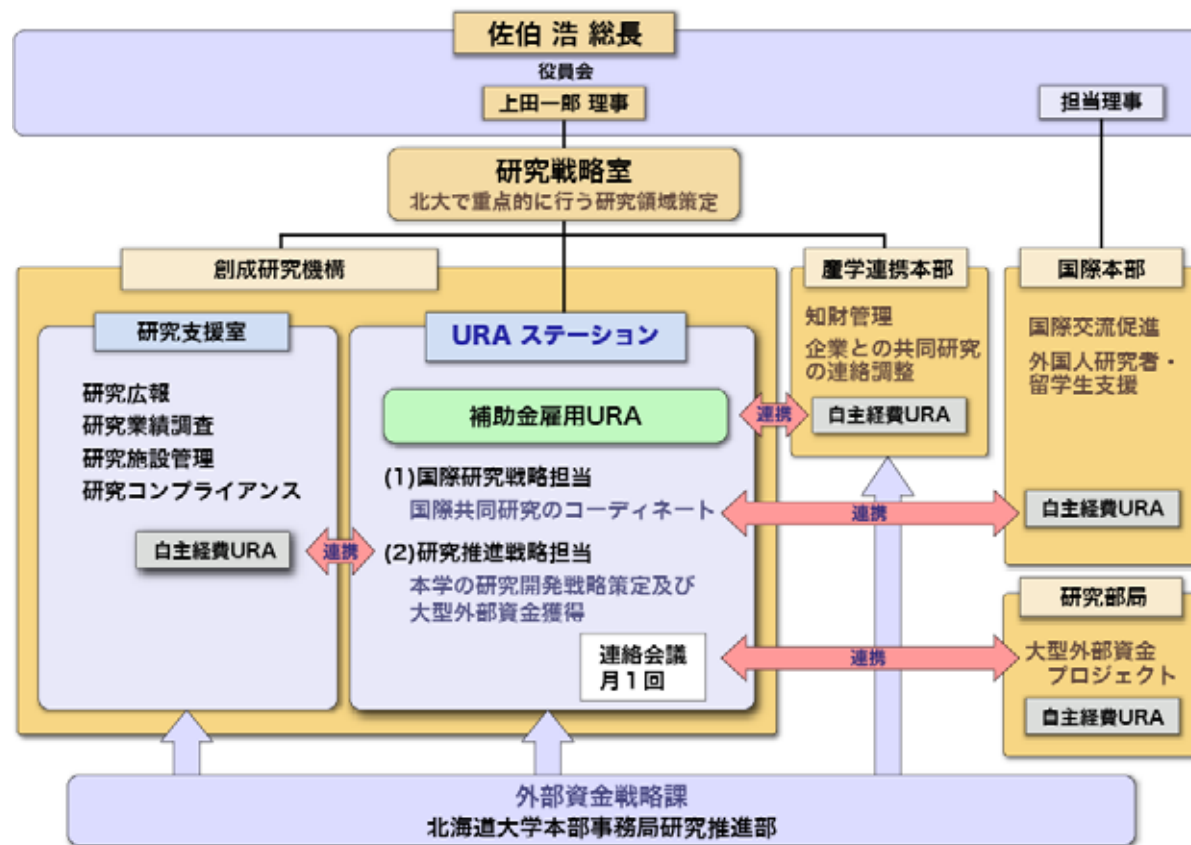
佐伯 浩 総長
役員会
上田一郎 理事

担当理事

研究戦略室
北大で重点的に行う研究領域策定

創成研究機構

研究支援室
研究広報
研究業績調査
研究施設管理
研究コンプライアンス
自主経費URA

連携

URA ステーション
補助金雇用URA
(1)国際研究戦略担当
国際共同研究のコーディネート
(2)研究推進戦略担当
本学の研究開発戦略策定及び大型外部資金獲得
連絡会議
月１回

連携

産学連携本部
知財管理
企業との共同研究の連絡調整
自主経費URA

連携

国際本部
国際交流促進
外国人研究者・留学生支援
自主経費URA

連携

研究部局
大型外部資金プロジェクト
自主経費URA

外部資金戦略課
北海道大学本部事務局研究推進部